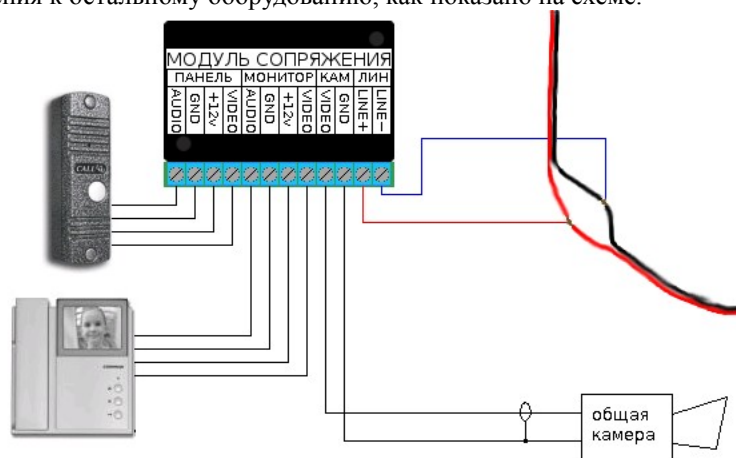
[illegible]ния к остальному оборудованию, как показано на схеме.

МОДУЛЬ СОПРЯЖЕНИЯ

| ПАНЕЛЬ | | | | МОНИТОР | | | | КАМ | | ЛИН | |
|---|---|---|---|---|---|---|---|---|---|---|---|
| AUDIO | GND | +12v | VIDEO | AUDIO | GND | +12v | VIDEO | VIDEO | GND | LINE+ | LINE− |

CALL

общая камера